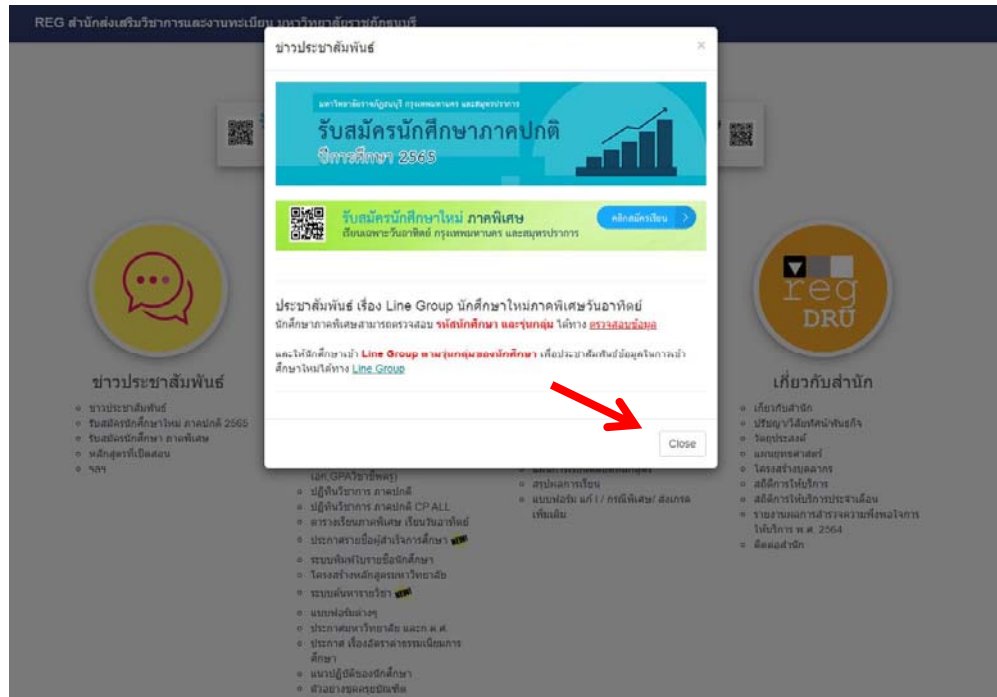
REG สำนักส่งเสริมวิชาการและงานทะเบียน มหาวิทยาลัยราชภัฏธนบุรี

ข่าวประชาสัมพันธ์

×

มหาวิทยาลัยราชภัฏธนบุรี กรุงเทพมหานคร และสมุทรปราการ

รับสมัครนักศึกษาภาคปกติ

ปีการศึกษา 2565

รับสมัครนักศึกษาใหม่ ภาคพิเศษ

เรียนเฉพาะวันอาทิตย์ กรุงเทพมหานคร และสมุทรปราการ

คลิกสมัครเรียน

ประชาสัมพันธ์ เรื่อง Line Group นักศึกษาใหม่ภาคพิเศษวันอาทิตย์

นักศึกษาภาคพิเศษสามารถตรวจสอบ รหัสนักศึกษา และรุ่นกลุ่ม ได้ทาง ตรวจสอบข้อมูล

และให้นักศึกษาเข้า Line Group ตามรุ่นกลุ่มของนักศึกษา เพื่อประชาสัมพันธ์ข้อมูลในการเข้าศึกษาใหม่ได้ทาง Line Group

Close

ข่าวประชาสัมพันธ์

- ข่าวประชาสัมพันธ์
- รับสมัครนักศึกษาใหม่ ภาคปกติ 2565
- รับสมัครนักศึกษา ภาคพิเศษ
- หลักสูตรที่เปิดสอน
- ฯลฯ

(อก.GPAวิชาชีพครู)
- ปฏิทินวิชาการ ภาคปกติ
- ปฏิทินวิชาการ ภาคปกติ CP ALL
- ตารางเรียนภาคพิเศษ เรียนวันอาทิตย์
- ประกาศรายชื่อผู้สำเร็จการศึกษา NEW
- ระบบพิมพ์ใบรายชื่อนักศึกษา
- โครงสร้างหลักสูตรมหาวิทยาลัย
- ระบบค้นหารายวิชา NEW
- แบบฟอร์มต่างๆ
- ประกาศมหาวิทยาลัย และก.พ.ศ.
- ประกาศ เรื่องอัตราค่าธรรมเนียมการศึกษา
- แนวปฏิบัติของนักศึกษา
- ตัวอย่างชุดครุยบัณฑิต

- สรุปผลการเรียน
- แบบฟอร์ม มส์ I / กรณีพิเศษ/ ส่งเกรดเพิ่มเติม

reg DRU

เกี่ยวกับสำนัก

- เกี่ยวกับสำนัก
- ปรัชญา/วิสัยทัศน์/พันธกิจ
- วัตถุประสงค์
- แผนยุทธศาสตร์
- โครงสร้างบุคลากร
- สถิติการให้บริการ
- สถิติการให้บริการประจำเดือน
- รายงานผลการสำรวจความพึงพอใจการให้บริการ พ.ศ. 2564
- ติดต่อสำนัก